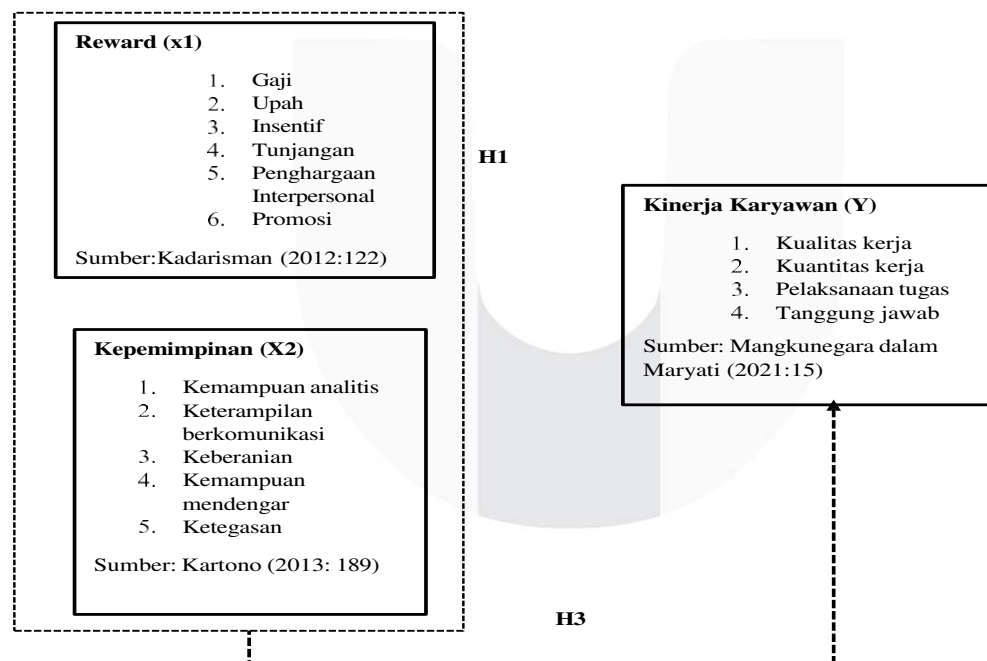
Reward (x1)

1. Gaji
2. Upah
3. Insentif
4. Tunjangan
5. Penghargaan Interpersonal
6. Promosi

Sumber:Kadarisman (2012:122)

H1

Kinerja Karyawan (Y)

1. Kualitas kerja
2. Kuantitas kerja
3. Pelaksanaan tugas
4. Tanggung jawab

Sumber: Mangkunegara dalam Maryati (2021:15)

Kepemimpinan (X2)

1. Kemampuan analitis
2. Keterampilan berkomunikasi
3. Keberanian
4. Kemampuan mendengar
5. Ketegasan

Sumber: Kartono (2013: 189)

H3